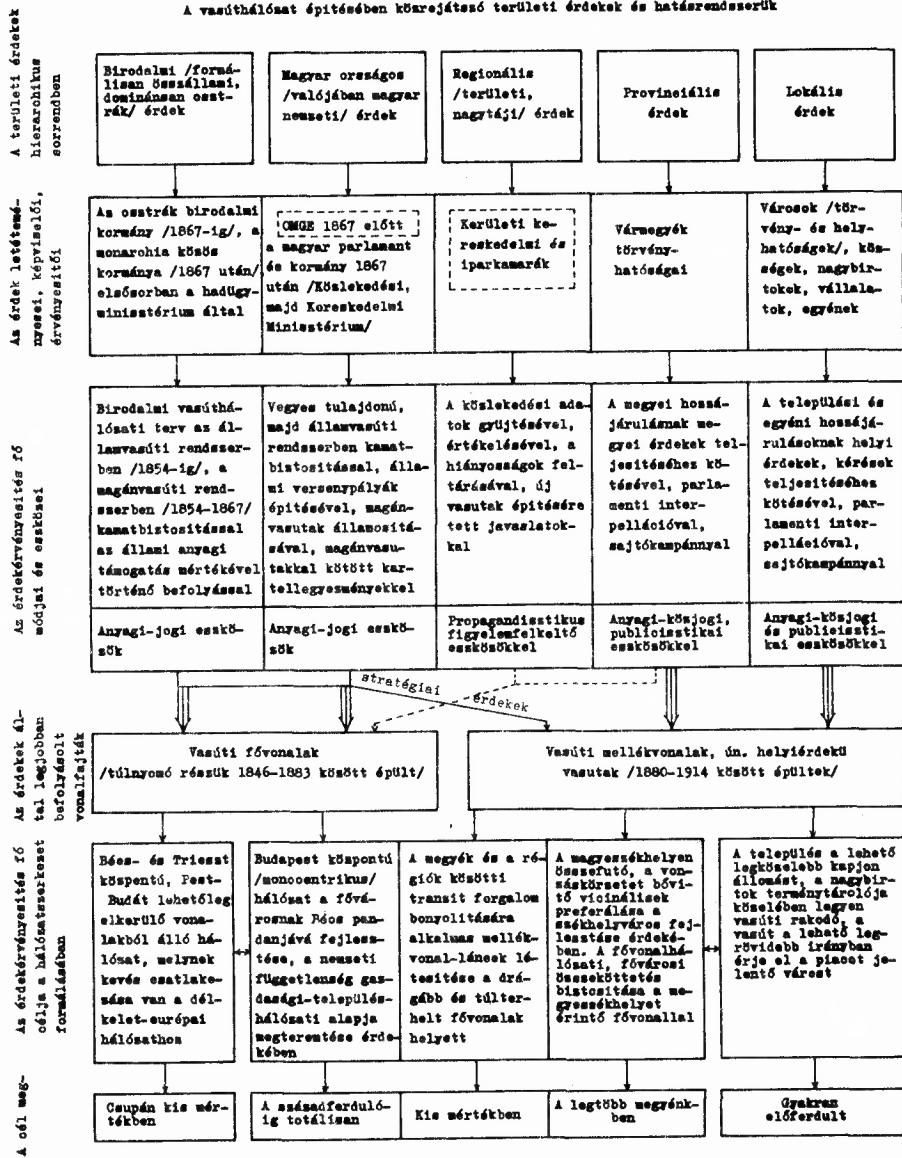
A vasúthálózat építésében közrejátszó területi érdekek és hatásrendszerük

A területi érdekek hierarchikus sorrendben

Birodalmi /formálisan összállami, dominánsan osztrák/ érdek

Magyar országos /valójában magyar nemzeti/ érdek

Regionális /területi, nagytáji/ érdek

Provinciális érdek

Lokális érdek

Az érdek letéteményesei, képviselői, érvényesítői

Az osztrák birodalmi kormány /1867-ig/, a monarchia közös kormánya /1867 után/ elsősorban a hadügyministérium által

OMGE 1867 előtt
a magyar parlament és kormány 1867 után /Közlekedési, majd Kereskedelmi Ministérium/

Kerületi kereskedelmi és iparkamarák

Vármegyék törvényhatóságai

Városok /törvény- és helyhatóságok/, községek, nagybirtokok, vállalatok, egyének

Az érdekérvényesítés fő módjai és eszközei

Birodalmi vasúthálózati terv az államvasúti rendszerben /1854-ig/, a magánvasúti rendszerben /1854–1867/ kamatbiztosítással az állami anyagi támogatás mértékével történő befolyással

Vegyes tulajdonú, majd államvasúti rendszerben kamatbiztosítással, állami versenypályák építésével, magánvasutak államosításával, magánvasutakkal kötött kartellegyezményekkel

A közlekedési adatok gyűjtésével, értékelésével, a hiányosságok feltárásával, új vasutak építésére tett javaslatokkal

A megyei hozzájárulásnak megyei érdekek teljesítéséhez kötésével, parlamenti interpellációval, sajtókampánnyal

A települési és egyéni hozzájárulásoknak helyi érdekek, kérések teljesítéséhez kötésével, parlamenti interpellációval, sajtókampánnyal

Anyagi-jogi eszközök

Anyagi-jogi eszközök

Propagandisztikus figyelemfelkeltő eszközökkel

Anyagi-közjogi, publicisztikai eszközökkel

Anyagi-közjogi és publicisztikai eszközökkel

stratégiai érdekek

Az érdekek által legjobban befolyásolt vonalfajták

Vasúti fővonalak /túlnyomó részük 1846–1883 között épült/

Vasúti mellékvonalak, ún. helyiérdekű vasutak /1880–1914 között épültek/

Az érdekérvényesítés fő célja a hálózatszerkezet formálásában

Bécs- és Trieszt központú, Pest-Budát lehetőleg elkerülő vonalakból álló hálózat, melynek kevés csatlakozása van a délkelet-európai hálózathoz

Budapest központú /monocentrikus/ hálózat a fővárosnak Bécs pandanjává fejlesztése, a nemzeti függetlenség gazdasági-településhálózati alapja megteremtése érdekében

A megyék és a régiók közötti transit forgalom bonyolítására alkalmas mellékvonal-láncok létesítése a drágább és túlterhelt fővonalak helyett

A megyeszékhelyen összefutó, a vonzáskörzetet bővítő vicinálisok preferálása a székhelyváros fejlesztése érdekében. A fővonalhálózati, fővárosi összeköttetés biztosítása a megyeszékhelyet érintő fővonallal

A település a lehető legközelebb kapjon állomást, a nagybirtok terménytárolója közelében legyen vasúti rakodó, a vasút a lehető legrövidebb irányban érje el a piacot jelentő várost

A cél megvalósulása

Csupán kis mértékben

A századforduló-ig totálisan

Kis mértékben

A legtöbb megyénkben

Gyakran előfordult